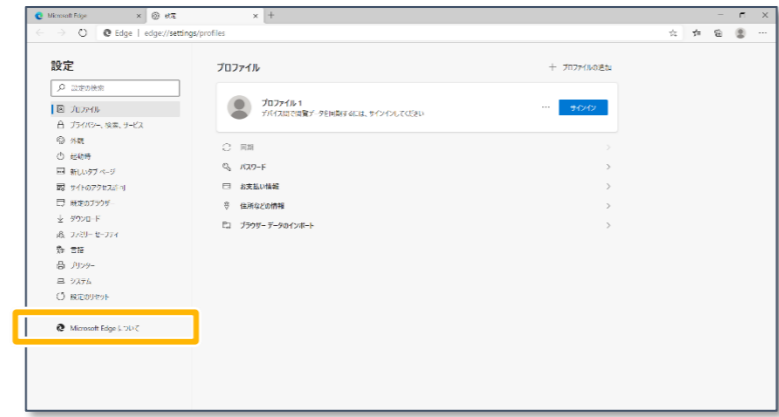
Microsoft Edge | 設定 | +

Edge | edge://settings/profiles

設定

設定の検索

プロファイル
プライバシー、検索、サービス
外観
起動時
新しいタブ ページ
サイトのアクセス許可
既定のブラウザー
ダウンロード
ファミリー セーフティ
言語
プリンター
システム
設定のリセット

Microsoft Edge について

プロファイル

+ プロファイルの追加

プロファイル 1
デバイス間で閲覧データを同期するには、サインインしてください

サインイン

同期
パスワード
お支払い情報
住所などの情報
ブラウザー データのインポート